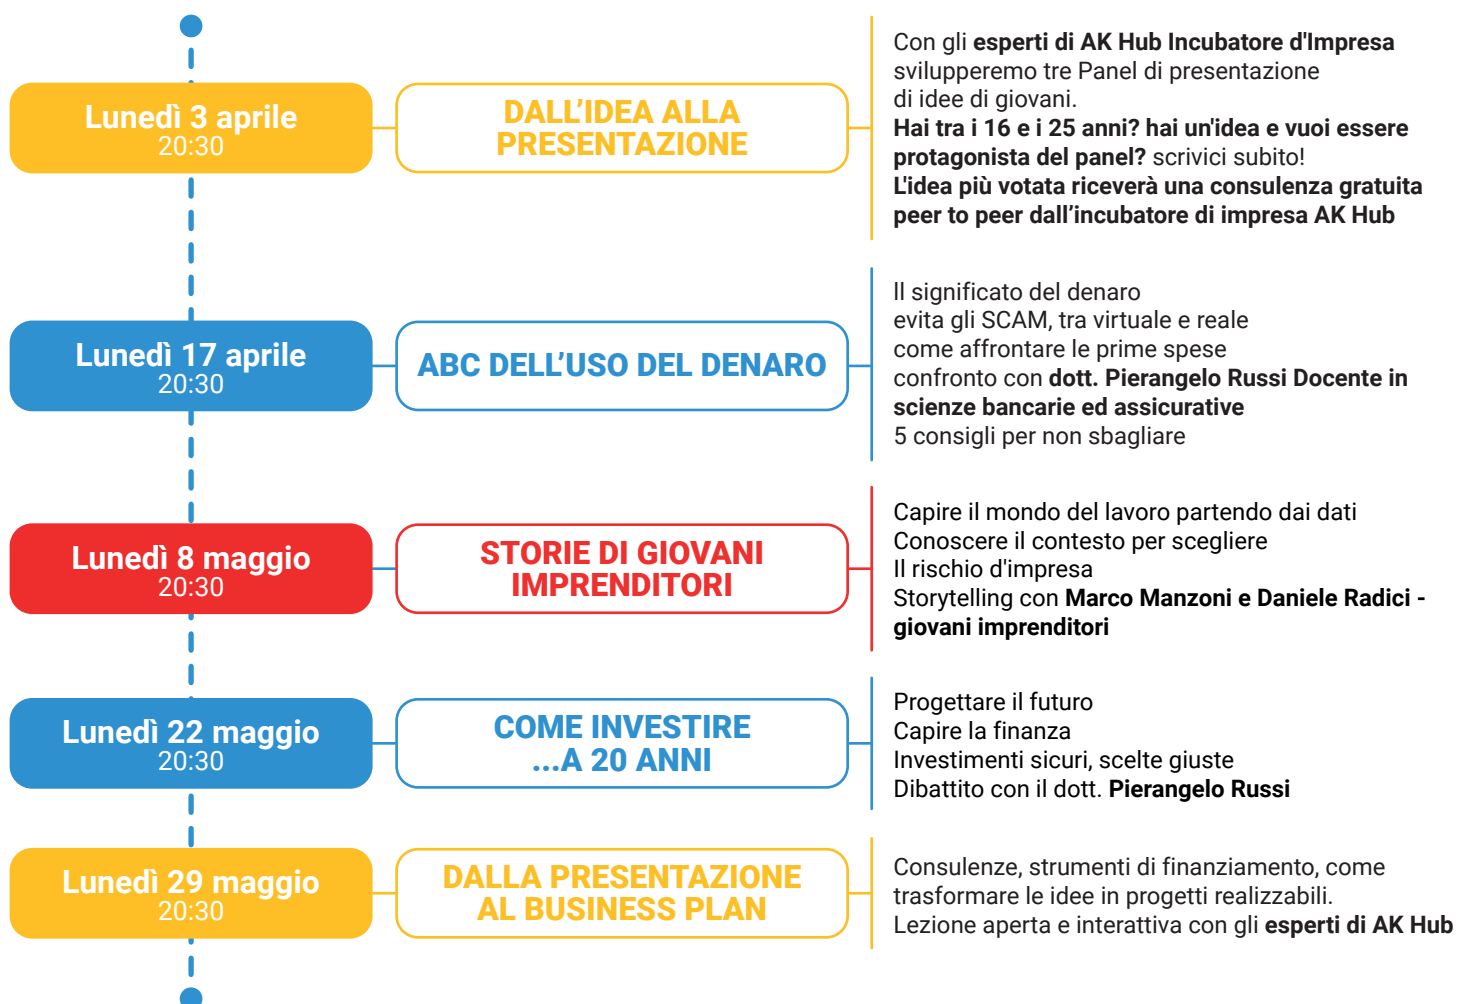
Lunedì 3 aprile
20:30

DALL'IDEA ALLA PRESENTAZIONE

Con gli esperti di AK Hub Incubatore d'Impresa svilupperemo tre Panel di presentazione di idee di giovani.
Hai tra i 16 e i 25 anni? hai un'idea e vuoi essere protagonista del panel? scrivici subito!
L'idea più votata riceverà una consulenza gratuita peer to peer dall'incubatore di impresa AK Hub

Lunedì 17 aprile
20:30

ABC DELL'USO DEL DENARO

Il significato del denaro
evita gli SCAM, tra virtuale e reale
come affrontare le prime spese
confronto con dott. Pierangelo Russi Docente in scienze bancarie ed assicurative
5 consigli per non sbagliare

Lunedì 8 maggio
20:30

STORIE DI GIOVANI IMPRENDITORI

Capire il mondo del lavoro partendo dai dati
Conoscere il contesto per scegliere
Il rischio d'impresa
Storytelling con Marco Manzoni e Daniele Radici - giovani imprenditori

Lunedì 22 maggio
20:30

COME INVESTIRE ...A 20 ANNI

Progettare il futuro
Capire la finanza
Investimenti sicuri, scelte giuste
Dibattito con il dott. Pierangelo Russi

Lunedì 29 maggio
20:30

DALLA PRESENTAZIONE AL BUSINESS PLAN

Consulenze, strumenti di finanziamento, come trasformare le idee in progetti realizzabili.
Lezione aperta e interattiva con gli esperti di AK Hub